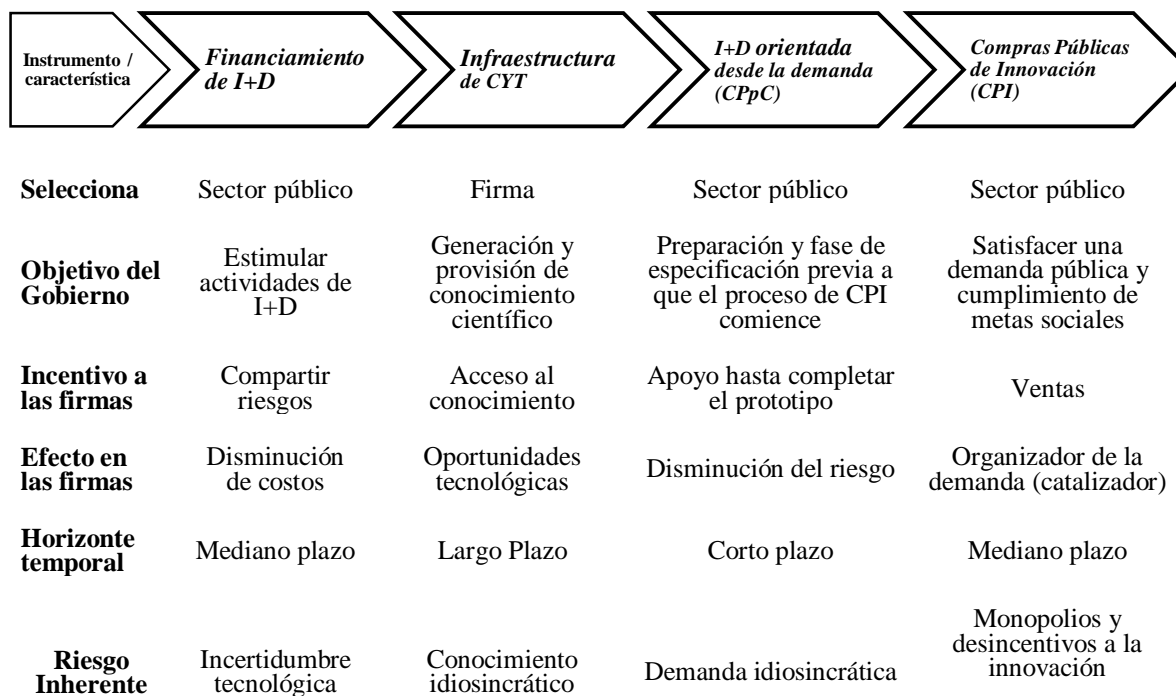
| Instrumento / característica | Financiamiento de I+D | Infraestructura de CYT | I+D orientada desde la demanda (CPpC) | Compras Públicas de Innovación (CPI) |
|---|---|---|---|---|
| Selecciona | Sector público | Firma | Sector público | Sector público |
| Objetivo del Gobierno | Estimular actividades de I+D | Generación y provisión de conocimiento científico | Preparación y fase de especificación previa a que el proceso de CPI comience | Satisfacer una demanda pública y cumplimiento de metas sociales |
| Incentivo a las firmas | Compartir riesgos | Acceso al conocimiento | Apoyo hasta completar el prototipo | Ventas |
| Efecto en las firmas | Disminución de costos | Oportunidades tecnológicas | Disminución del riesgo | Organizador de la demanda (catalizador) |
| Horizonte temporal | Mediano plazo | Largo Plazo | Corto plazo | Mediano plazo |
| Riesgo Inherente | Incertidumbre tecnológica | Conocimiento idiosincrático | Demanda idiosincrática | Monopolios y desincentivos a la innovación |